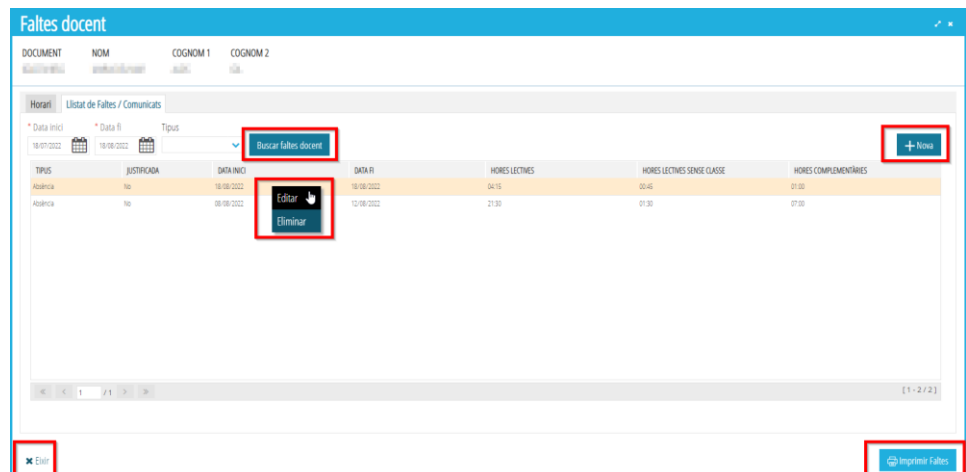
Faltes docent

DOCUMENT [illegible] NOM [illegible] COGNOM 1 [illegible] COGNOM 2 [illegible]

Horari | Llistat de Faltes / Comunicats

* Data inici 18/07/2022
* Data fi 18/08/2022
Tipus

Buscar faltes docent

+ Nova

| TIPUS | JUSTIFICADA | DATA INICI | DATA FI | HORES LECTIVES | HORES LECTIVES SENSE CLASSE | HORES COMPLEMENTÀRIES |
|---|---|---|---|---|---|---|
| Absència | No | 18/08/2022 | 18/08/2022 | 04:15 | 00:45 | 01:00 |
| Absència | No | 08/08/2022 | 12/08/2022 | 21:30 | 01:30 | 07:00 |

Editar
Eliminar

1 /1

[1 - 2 / 2]

✖ Eixir

Imprimir Faltes